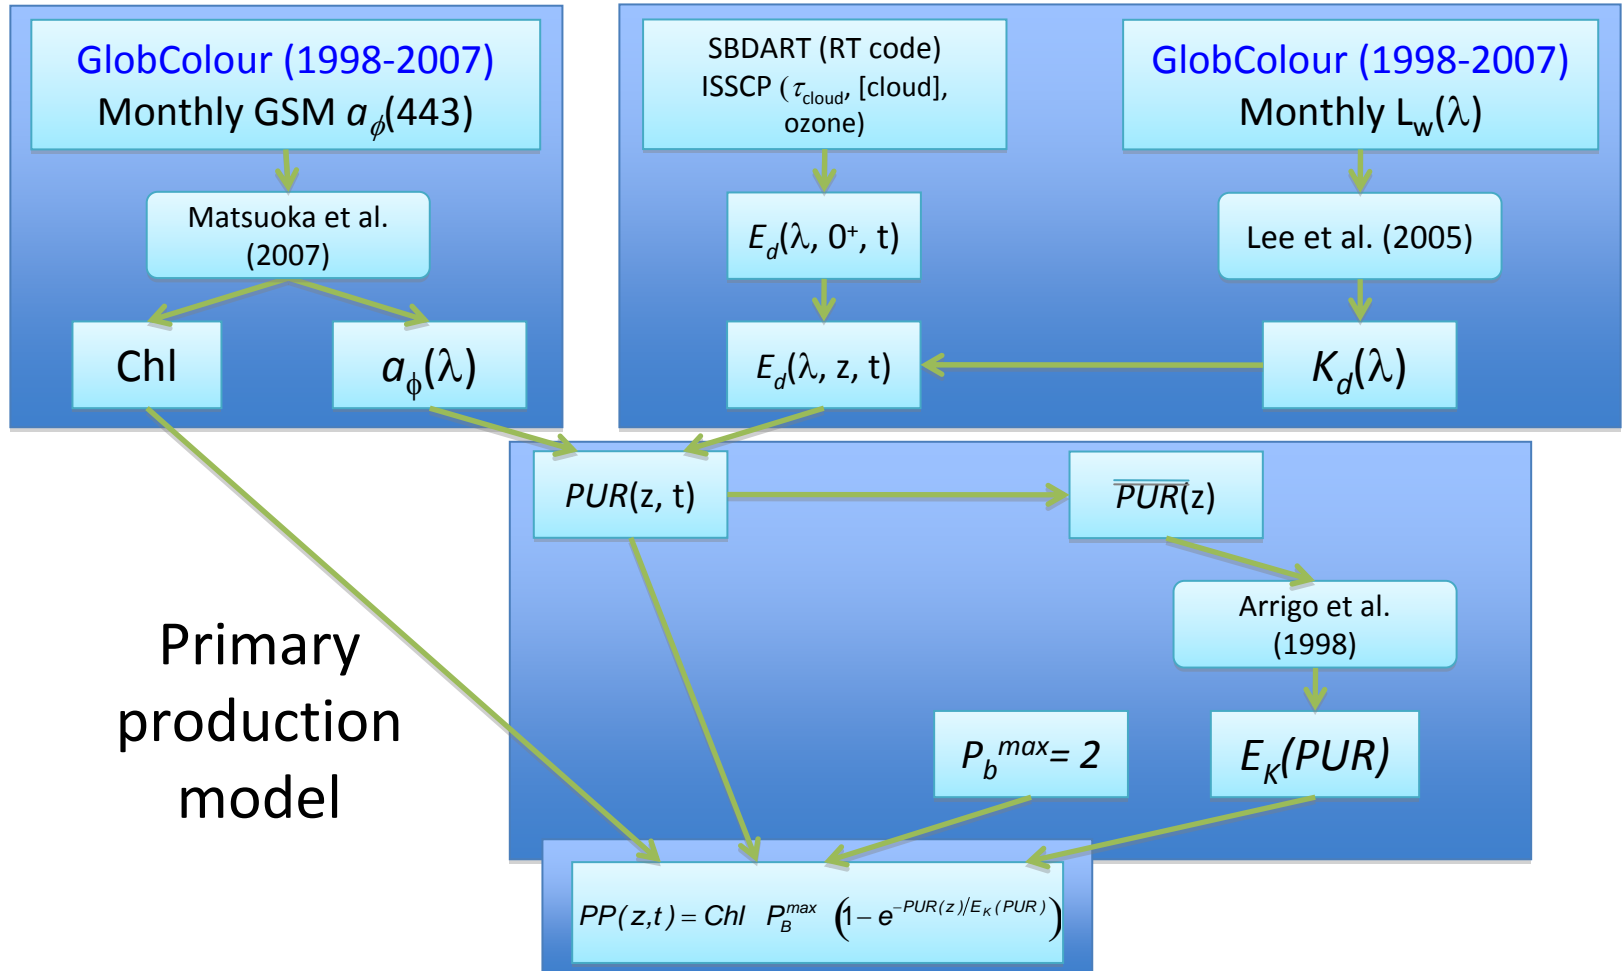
GlobColour (1998-2007)
Monthly GSM $a_\phi(443)$

Matsuoka et al. (2007)

Chl

$a_\phi(\lambda)$

SBDART (RT code)
ISSCP ($\tau_{cloud}$, [cloud], ozone)

$E_d(\lambda, 0^+, t)$

$E_d(\lambda, z, t)$

GlobColour (1998-2007)
Monthly $L_w(\lambda)$

Lee et al. (2005)

$K_d(\lambda)$

$PUR(z, t)$

$\overline{PUR}(z)$

Arrigo et al. (1998)

$P_b^{max} = 2$

$E_K(PUR)$

Primary production model

$PP(z,t) = Chl \quad P_B^{max} \left(1 - e^{-PUR(z)/E_K(PUR)}\right)$